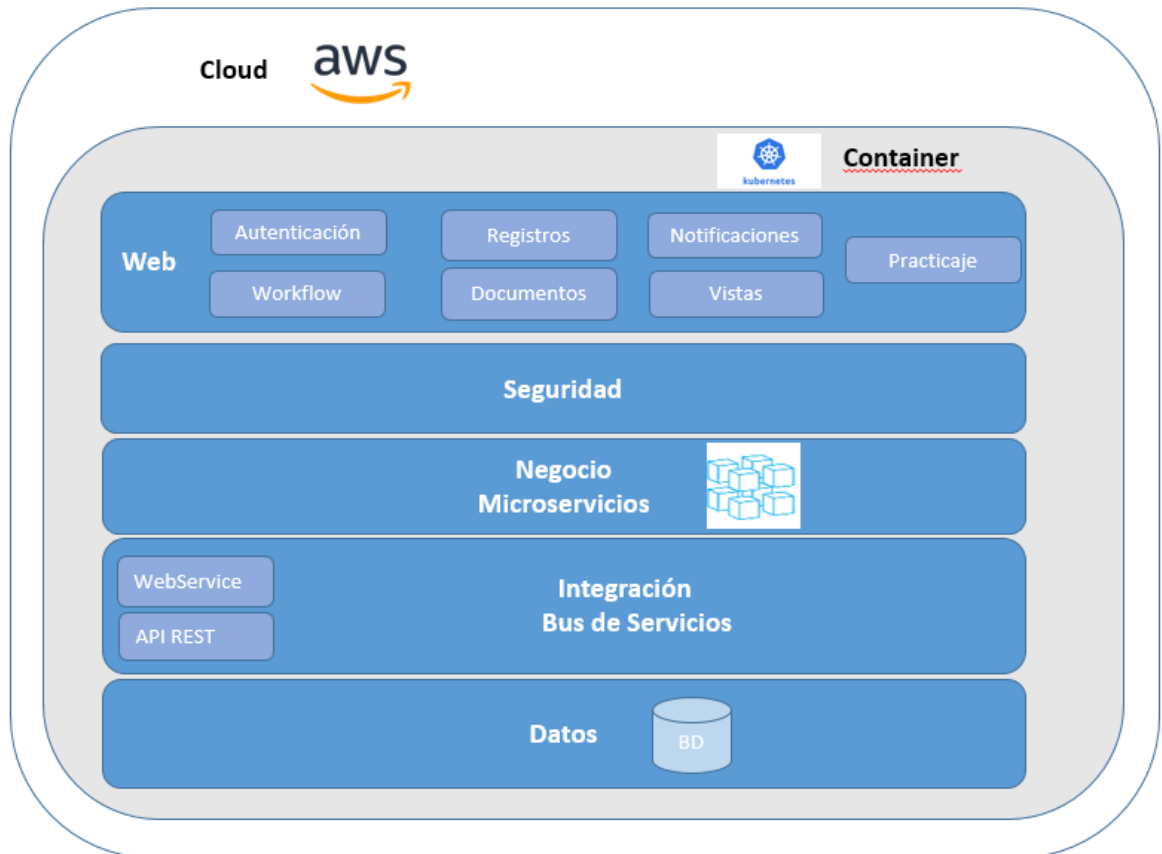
Cloud aws

kubernetes Container

Web
Autenticación
Workflow
Registros
Documentos
Notificaciones
Vistas
Practicaje

Seguridad

Negocio
Microservicios

WebService
API REST
Integración
Bus de Servicios

Datos
BD